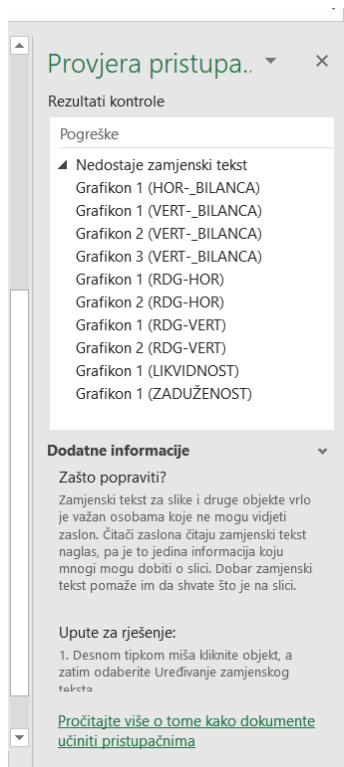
Provjera pristupa..

Rezultati kontrole

Pogreške

Nedostaje zamjenski tekst
Grafikon 1 (HOR-_BILANCA)
Grafikon 1 (VERT-_BILANCA)
Grafikon 2 (VERT-_BILANCA)
Grafikon 3 (VERT-_BILANCA)
Grafikon 1 (RDG-HOR)
Grafikon 2 (RDG-HOR)
Grafikon 1 (RDG-VERT)
Grafikon 2 (RDG-VERT)
Grafikon 1 (LIKVIDNOST)
Grafikon 1 (ZADUŽENOST)

Dodatne informacije

Zašto popraviti?

Zamjenski tekst za slike i druge objekte vrlo je važan osobama koje ne mogu vidjeti zaslon. Čitači zaslona čitaju zamjenski tekst naglas, pa je to jedina informacija koju mnogi mogu dobiti o slici. Dobar zamjenski tekst pomaže im da shvate što je na slici.

Upute za rješenje:

1. Desnom tipkom miša kliknite objekt, a zatim odaberite Uređivanje zamjenskog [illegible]

Pročitajte više o tome kako dokumente učiniti pristupačnima